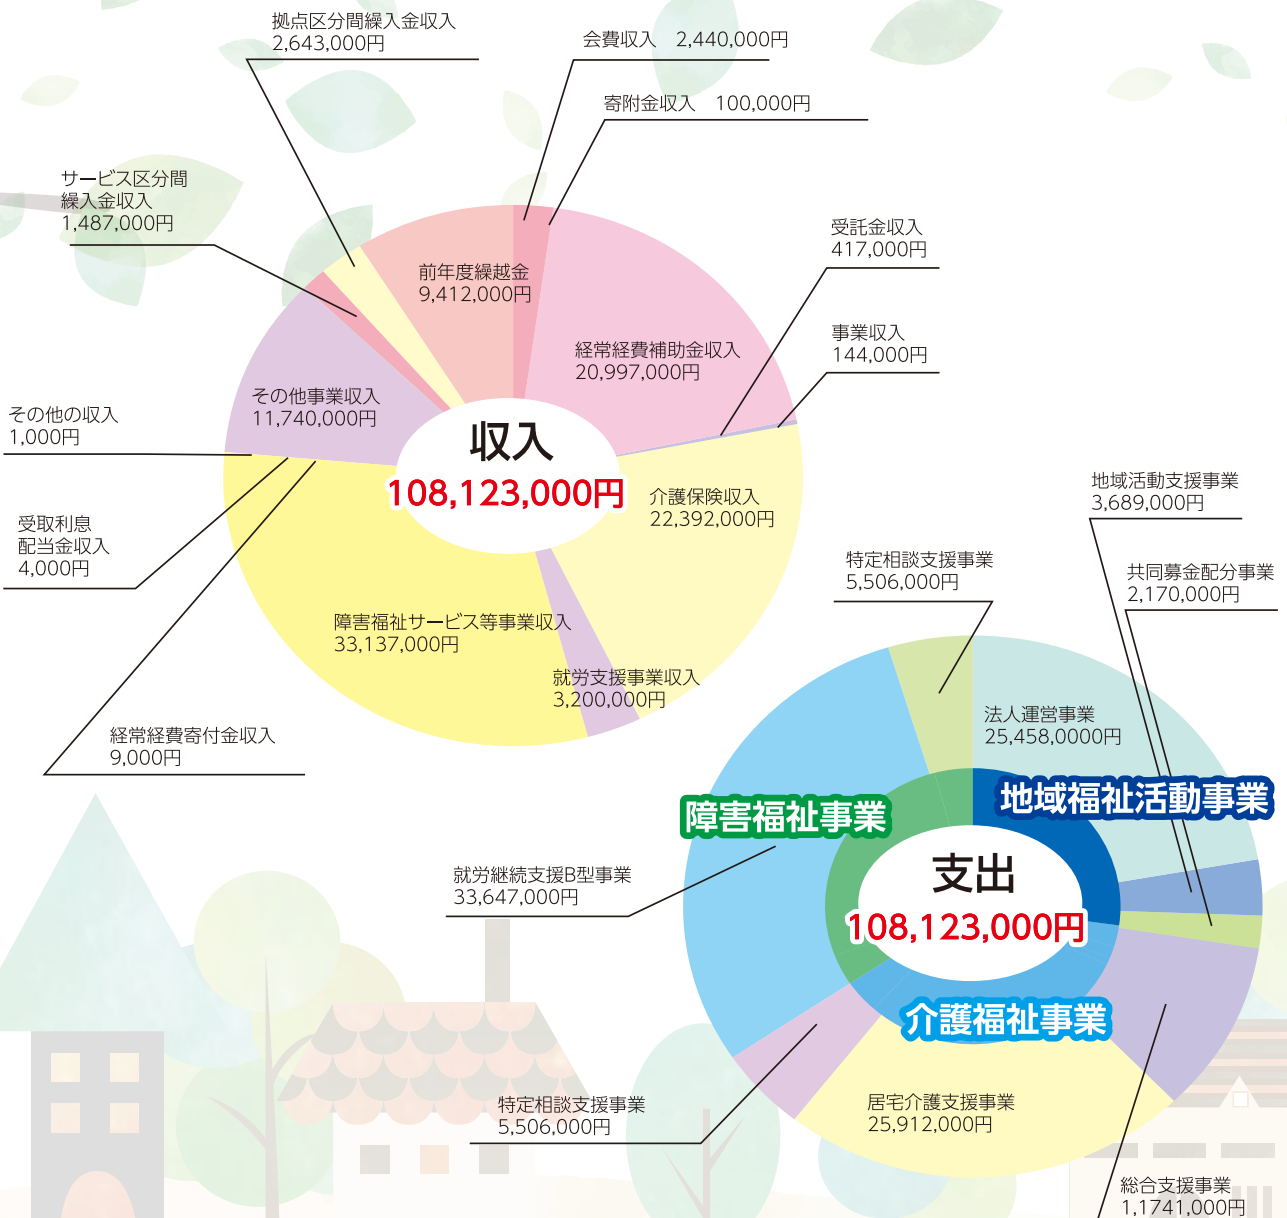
拠点区分間繰入金収入
2,643,000円

会費収入　2,440,000円

寄附金収入　100,000円

サービス区分間
繰入金収入
1,487,000円

受託金収入
417,000円

前年度繰越金
9,412,000円

経常経費補助金収入
20,997,000円

事業収入
144,000円

その他の収入
1,000円

その他事業収入
11,740,000円

収入
108,123,000円

介護保険収入
22,392,000円

受取利息
配当金収入
4,000円

障害福祉サービス等事業収入
33,137,000円

就労支援事業収入
3,200,000円

経常経費寄付金収入
9,000円

地域活動支援事業
3,689,000円

特定相談支援事業
5,506,000円

共同募金配分事業
2,170,000円

法人運営事業
25,458,0000円

障害福祉事業

地域福祉活動事業

支出
108,123,000円

就労継続支援B型事業
33,647,000円

介護福祉事業

特定相談支援事業
5,506,000円

居宅介護支援事業
25,912,000円

総合支援事業
1,1741,000円